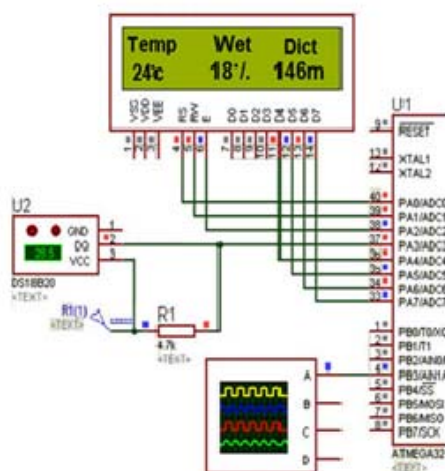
Temp Wet Dict
24'c 18'/. 146m

VSS
VDD
VEE
RS
RW
E
D0
D1
D2
D3
D4
D5
D6
D7

U1
RESET
XTAL1
XTAL2
PA0/ADC0
PA1/ADC1
PA2/ADC2
PA3/ADC3
PA4/ADC4
PA5/ADC5
PA6/ADC6
PA7/ADC7
PB0/T0/XC
PB1/T1
PB2/AIN0
PB3/AIN1
PB4/SS
PB5/MOSI
PB6/MISO
PB7/SCK
ATMEGA32
<TEXT>

U2
GND
DQ
VCC
28.5
DS18B20
<TEXT>

R1(1)
<TEXT>
R1
4.7k
<TEXT>

A
B
C
D